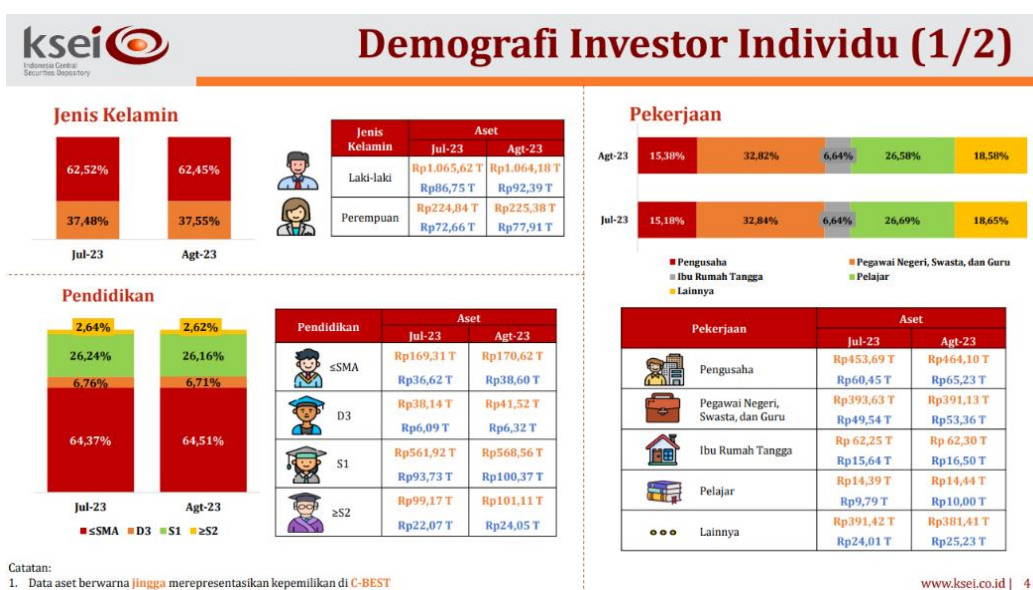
ksei
Indonesia Central Securities Depository

Demografi Investor Individu (1/2)

Jenis Kelamin

62,52% 62,45%
37,48% 37,55%
Jul-23 Agt-23

| Jenis Kelamin | Aset Jul-23 | Aset Agt-23 |
|---|---|---|
| Laki-laki | Rp1.065,62 T<br>Rp86,75 T | Rp1.064,18 T<br>Rp92,39 T |
| Perempuan | Rp224,84 T<br>Rp72,66 T | Rp225,38 T<br>Rp77,91 T |

Pendidikan

2,64% 2,62%
26,24% 26,16%
6,76% 6,71%
64,37% 64,51%
Jul-23 Agt-23
≤SMA D3 S1 ≥S2

| Pendidikan | Aset Jul-23 | Aset Agt-23 |
|---|---|---|
| ≤SMA | Rp169,31 T<br>Rp36,62 T | Rp170,62 T<br>Rp38,60 T |
| D3 | Rp38,14 T<br>Rp6,09 T | Rp41,52 T<br>Rp6,32 T |
| S1 | Rp561,92 T<br>Rp93,73 T | Rp568,56 T<br>Rp100,37 T |
| ≥S2 | Rp99,17 T<br>Rp22,07 T | Rp101,11 T<br>Rp24,05 T |

Pekerjaan

Agt-23 15,38% 32,82% 6,64% 26,58% 18,58%
Jul-23 15,18% 32,84% 6,64% 26,69% 18,65%

Pengusaha
Pegawai Negeri, Swasta, dan Guru
Ibu Rumah Tangga
Pelajar
Lainnya

| Pekerjaan | Aset Jul-23 | Aset Agt-23 |
|---|---|---|
| Pengusaha | Rp453,69 T<br>Rp60,45 T | Rp464,10 T<br>Rp65,23 T |
| Pegawai Negeri, Swasta, dan Guru | Rp393,63 T<br>Rp49,54 T | Rp391,13 T<br>Rp53,36 T |
| Ibu Rumah Tangga | Rp 62,25 T<br>Rp15,64 T | Rp 62,30 T<br>Rp16,50 T |
| Pelajar | Rp14,39 T<br>Rp9,79 T | Rp14,44 T<br>Rp10,00 T |
| Lainnya | Rp391,42 T<br>Rp24,01 T | Rp381,41 T<br>Rp25,23 T |

Catatan:
1. Data aset berwarna jingga merepresentasikan kepemilikan di C-BEST

www.ksei.co.id | 4